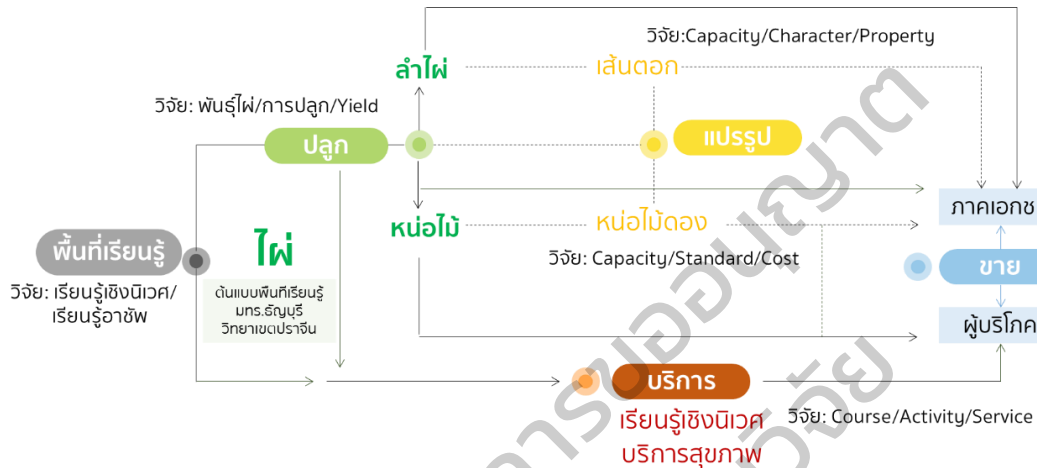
วิจัย:Capacity/Character/Property

ลำไผ่

เส้นตอก

วิจัย: พันธุ์ไผ่/การปลูก/Yield

ปลูก

แปรรูป

หน่อไม้

หน่อไม้ดอง

ภาคเอกชน

พื้นที่เรียนรู้

ไผ่

วิจัย: Capacity/Standard/Cost

ขาย

วิจัย: เรียนรู้เชิงนิเวศ/เรียนรู้อาชีพ

ต้นแบบพื้นที่เรียนรู้ มทร.ธัญบุรี วิทยาเขตปราจีน

ผู้บริโภค

บริการ

เรียนรู้เชิงนิเวศ
บริการสุขภาพ

วิจัย: Course/Activity/Service

การขออนุญาต
วิจัย